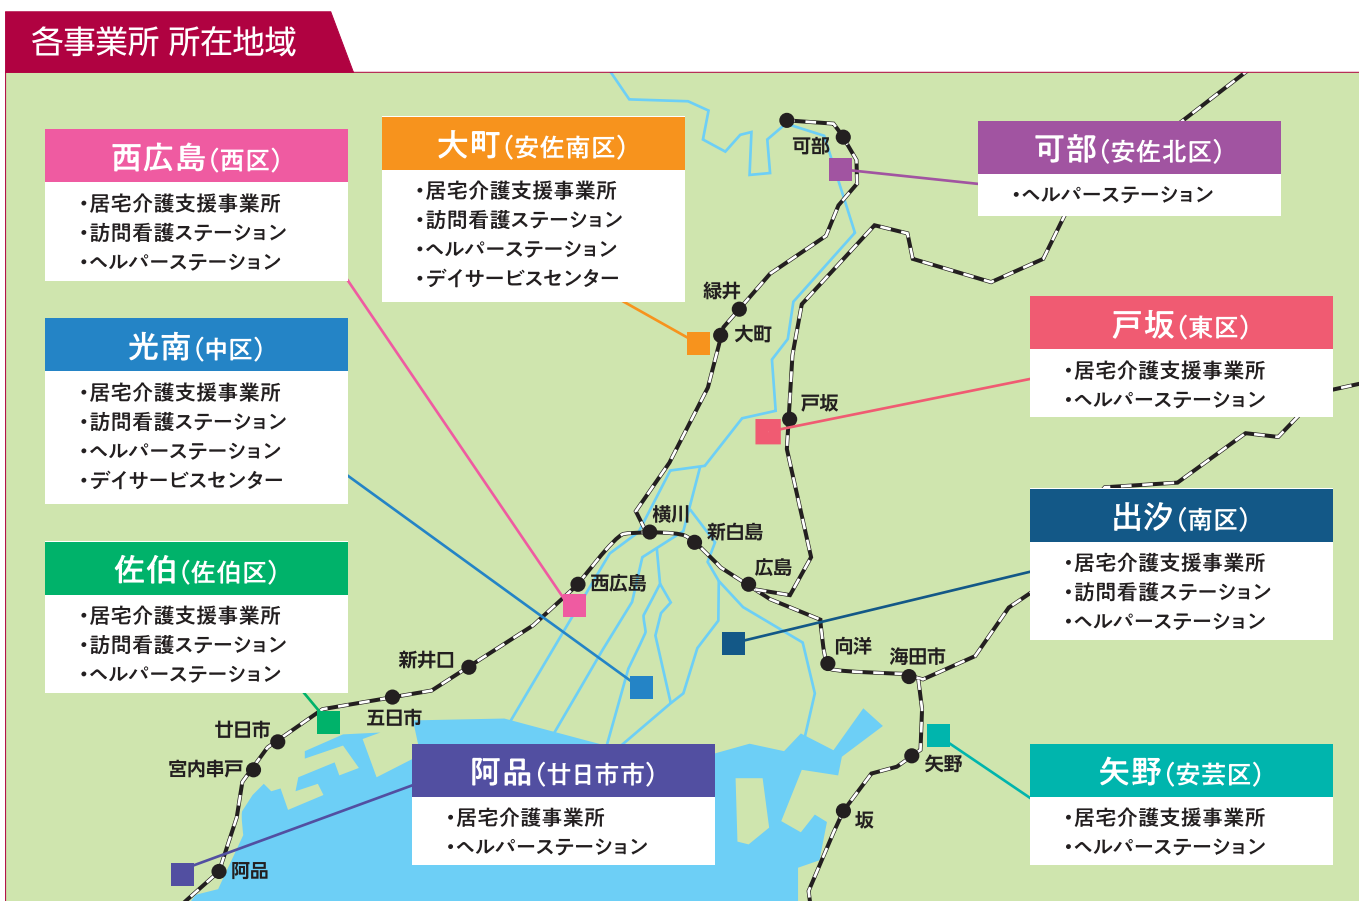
各事業所 所在地域

西広島（西区）
•居宅介護支援事業所
•訪問看護ステーション
•ヘルパーステーション

大町（安佐南区）
•居宅介護支援事業所
•訪問看護ステーション
•ヘルパーステーション
•デイサービスセンター

可部（安佐北区）
•ヘルパーステーション

光南（中区）
•居宅介護支援事業所
•訪問看護ステーション
•ヘルパーステーション
•デイサービスセンター

戸坂（東区）
•居宅介護支援事業所
•ヘルパーステーション

出汐（南区）
•居宅介護支援事業所
•訪問看護ステーション
•ヘルパーステーション

佐伯（佐伯区）
•居宅介護支援事業所
•訪問看護ステーション
•ヘルパーステーション

阿品（廿日市市）
•居宅介護事業所
•ヘルパーステーション

矢野（安芸区）
•居宅介護支援事業所
•ヘルパーステーション

可部
緑井
大町
戸坂
横川
新白島
広島
西広島
新井口
向洋
海田市
五日市
廿日市
宮内串戸
矢野
坂
阿品